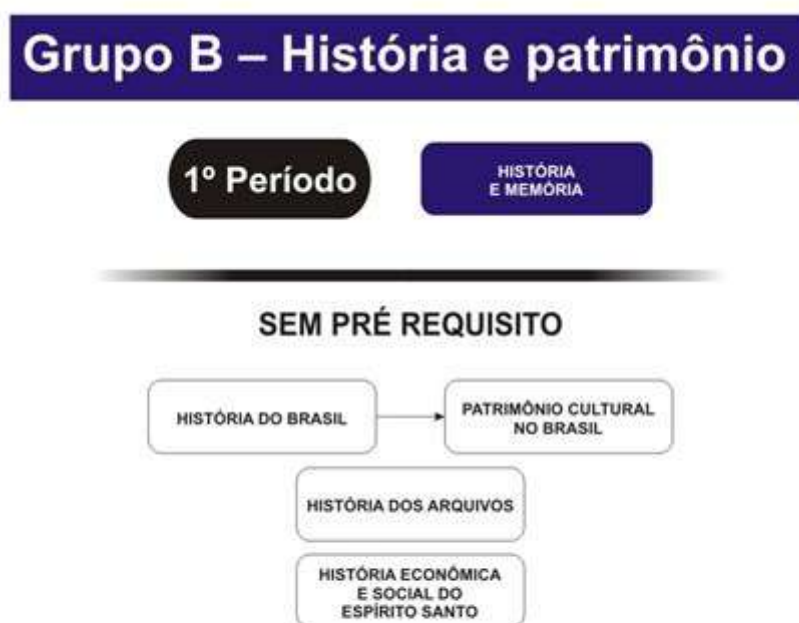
Grupo B – História e patrimônio

1º Período

HISTÓRIA E MEMÓRIA

SEM PRÉ REQUISITO

HISTÓRIA DO BRASIL

PATRIMÔNIO CULTURAL NO BRASIL

HISTÓRIA DOS ARQUIVOS

HISTÓRIA ECONÔMICA E SOCIAL DO ESPÍRITO SANTO